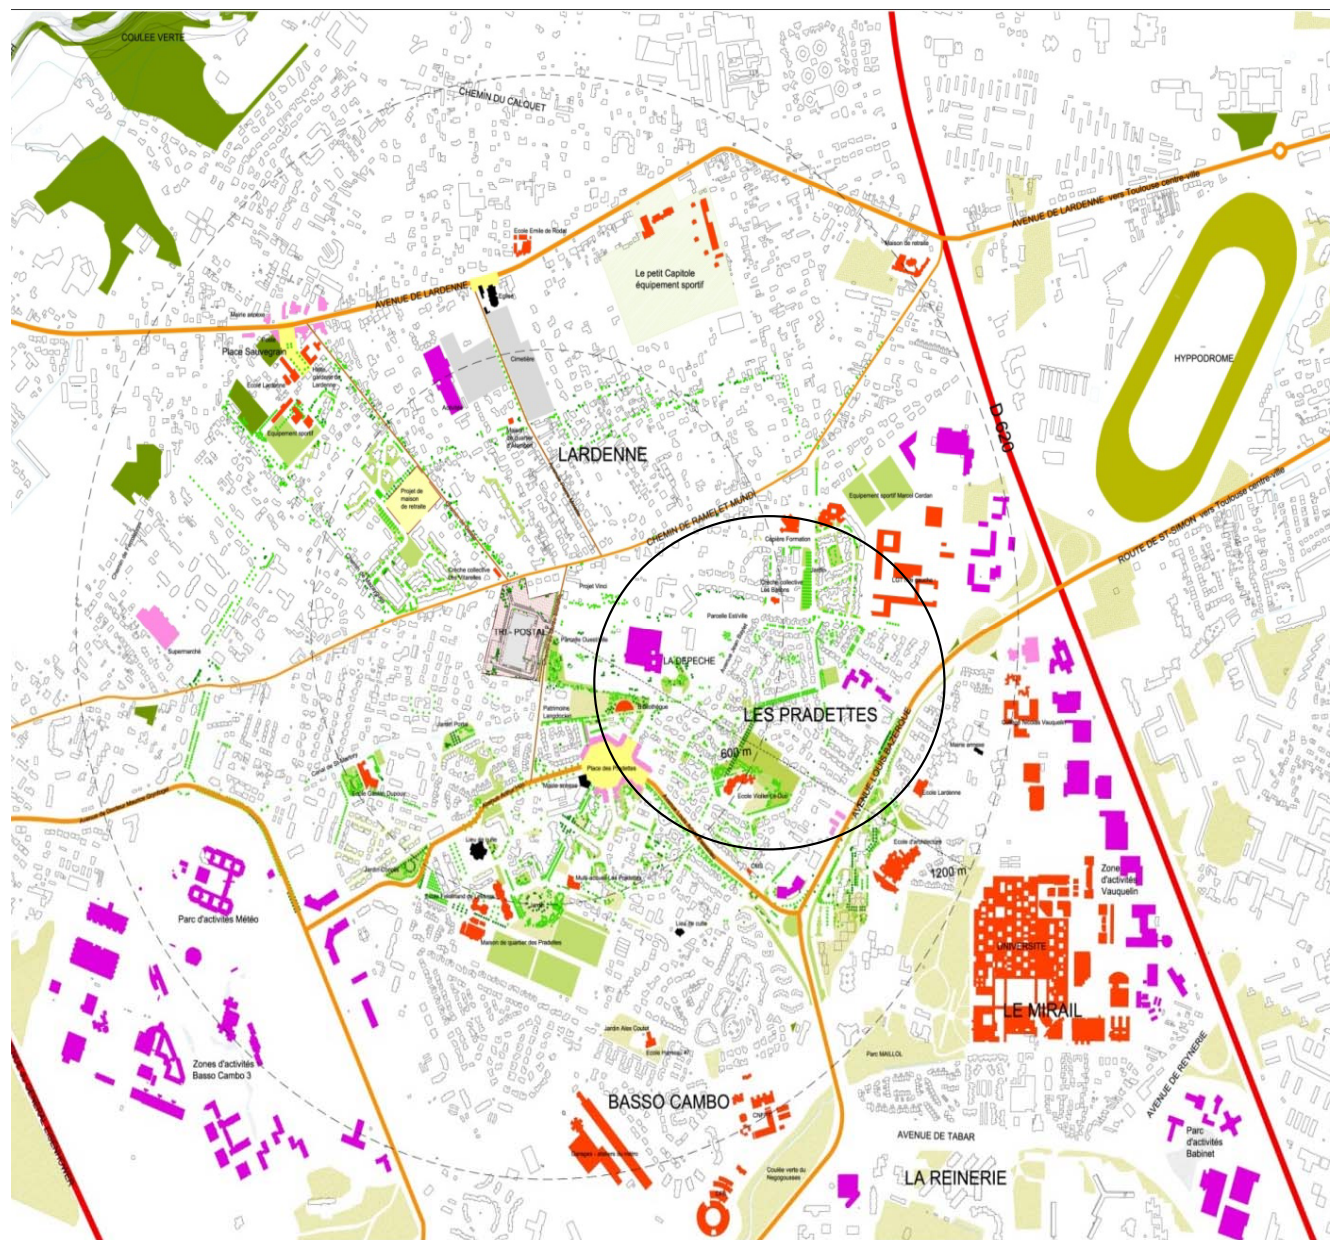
COULEE VERTE
CHEMIN DU CALQUET
AVENUE DE LARDENNE vers Toulouse centre-ville
Ecole Emile de Rodat
Le petit Capitole équipement sportif
Maison de retraite
AVENUE DE LARDENNE
Place Sauvegrain
Ecole Lardenne
Cimetière
HYPPODROME
D 620
LARDENNE
Equipement sportif
Projet de maison de retraite
Equipement sportif Marcel Cerdan
CHEMIN DE RAMELET MOUNDI
Capitole Formation
ROUTE DE ST-SIMON vers Toulouse centre-ville
Crèche collective
Projet Vinci
Parcelle Estivelle
TRI - POSTAL
Supermarché
LA DEPECHE
LES PRADETTES
600 m
Place des Pradettes
Ecole Victor Le Duc
Ecole Lardenne
Ecole d'architecture
1200 m
Zone d'activités Vauquelin
Parc d'activités Météo
UNIVERSITE
LE MIRAIL
Maison de quartier des Pradettes
Jardin Alex Coutet
Parc MAILLOL
Zones d'activités Basso Cambo 3
BASSO CAMBO
AVENUE DE REYNERIE
AVENUE DE TABAR
Parc d'activités Babinet
LA REINERIE